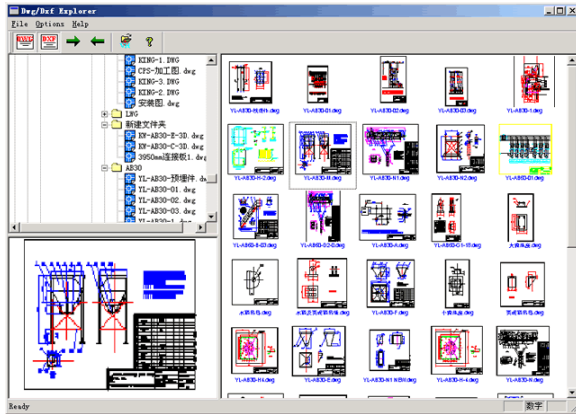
Dwg/Dxf Explorer
File Options Help

KING-1.DWG
CPS-加工图.dwg
KING-3.DWG
KING-2.DWG
安装图.dwg
DWG
新建文件夹
KW-AB30-E-3D.dwg
KW-AB30-C-3D.dwg
3950mm连接板1.dwg
AB30
YL-AB30-预埋件.dw
YL-AB30-01.dwg
YL-AB30-02.dwg
YL-AB30-03.dwg

YL-AB30-钢(B-1).dwg
YL-AB30-01.dwg
YL-AB30-02.dwg
YL-AB30-03.dwg
YL-AB30-A.dwg
YL-AB30-H-2.dwg
YL-AB30-B.dwg
YL-AB30-N1.dwg
YL-AB30-N2.dwg
YL-AB30-D.dwg
YL-AB30-B-03.dwg
YL-AB30-D2.dwg
YL-AB30-A.dwg
YL-AB30-G-1.dwg
大俯视.dwg
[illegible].dwg
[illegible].dwg
YL-AB30-F.dwg
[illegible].dwg
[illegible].dwg
YL-AB30-H-4.dwg
YL-AB30-E.dwg
YL-AB30-N1.dwg
YL-AB30-H-4.dwg
YL-AB30-H.dwg

Ready
数字